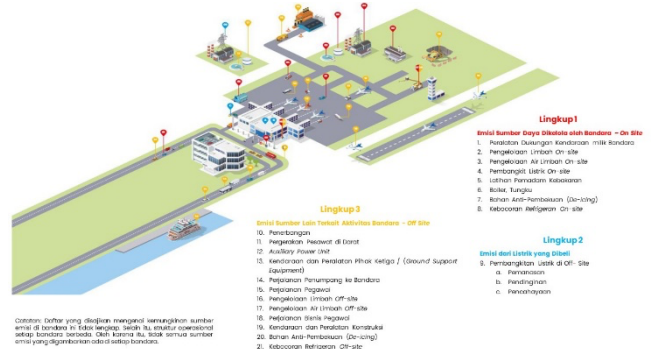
Lingkup 1

Emisi Sumber Daya Dikelola oleh Bandara – On Site

1. Peralatan Dukungan Kendaraan milik Bandara
2. Pengelolaan Limbah On-site
3. Pengelolaan Air Limbah On-site
4. Pembangkit Listrik On-site
5. Latihan Pemadam Kebakaran
6. Boiler, Tungku
7. Bahan Anti-Pembekuan (De-icing)
8. Kebocoran Refrigeran On-site

Lingkup 3

Emisi Sumber Lain Terkait Aktivitas Bandara – Off Site

10. Penerbangan
11. Pergerakan Pesawat di Darat
12. Auxiliary Power Unit
13. Kendaraan dan Peralatan Pihak Ketiga / (Ground Support Equipment)
14. Perjalanan Penumpang ke Bandara
15. Perjalanan Pegawai
16. Pengelolaan Limbah Off-site
17. Pengelolaan Air Limbah Off-site
18. Perjalanan Bisnis Pegawai
19. Kendaraan dan Peralatan Konstruksi
20. Bahan Anti-Pembekuan (De-icing)
21. Kebocoran Refrigeran Off-site

Lingkup 2

Emisi dari Listrik yang Dibeli

9. Pembangkit Listrik di Off- Site
a. Pemanasan
b. Pendinginan
c. Pencahayaan

Catatan: Daftar yang disajikan mengenai kemungkinan sumber emisi di bandara ini tidak lengkap. Selain itu, struktur operasional setiap bandara berbeda. Oleh karena itu, tidak semua sumber emisi yang digambarkan ada di setiap bandara.